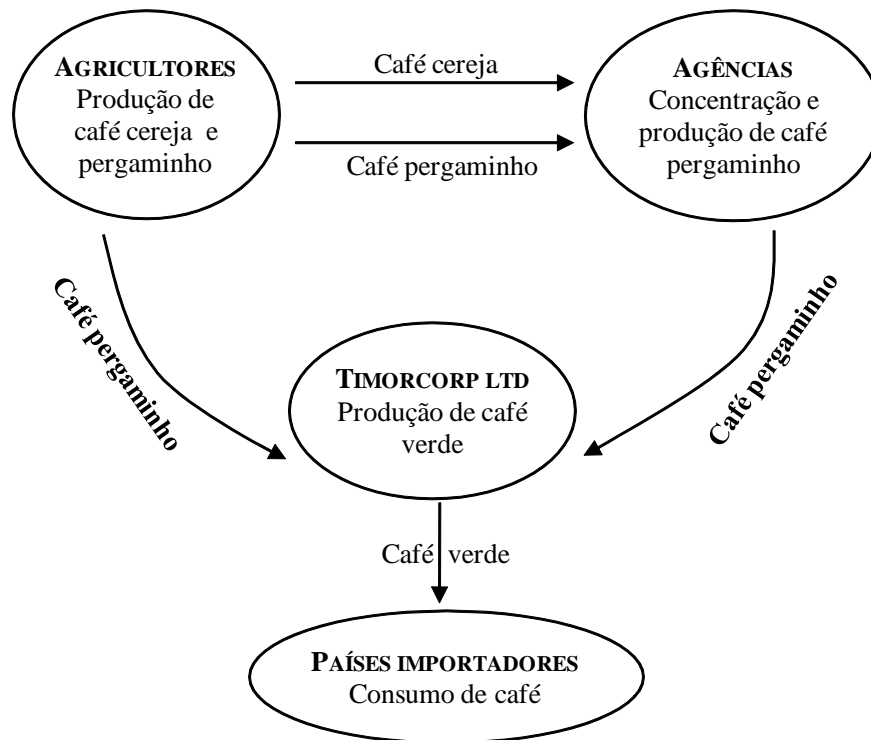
AGRICULTORES
Produção de café cereja e pergaminho

Café cereja

Café pergaminho

AGÊNCIAS
Concentração e produção de café pergaminho

Café pergaminho

Café pergaminho

TIMORCORP LTD
Produção de café verde

Café verde

PAÍSES IMPORTADORES
Consumo de café